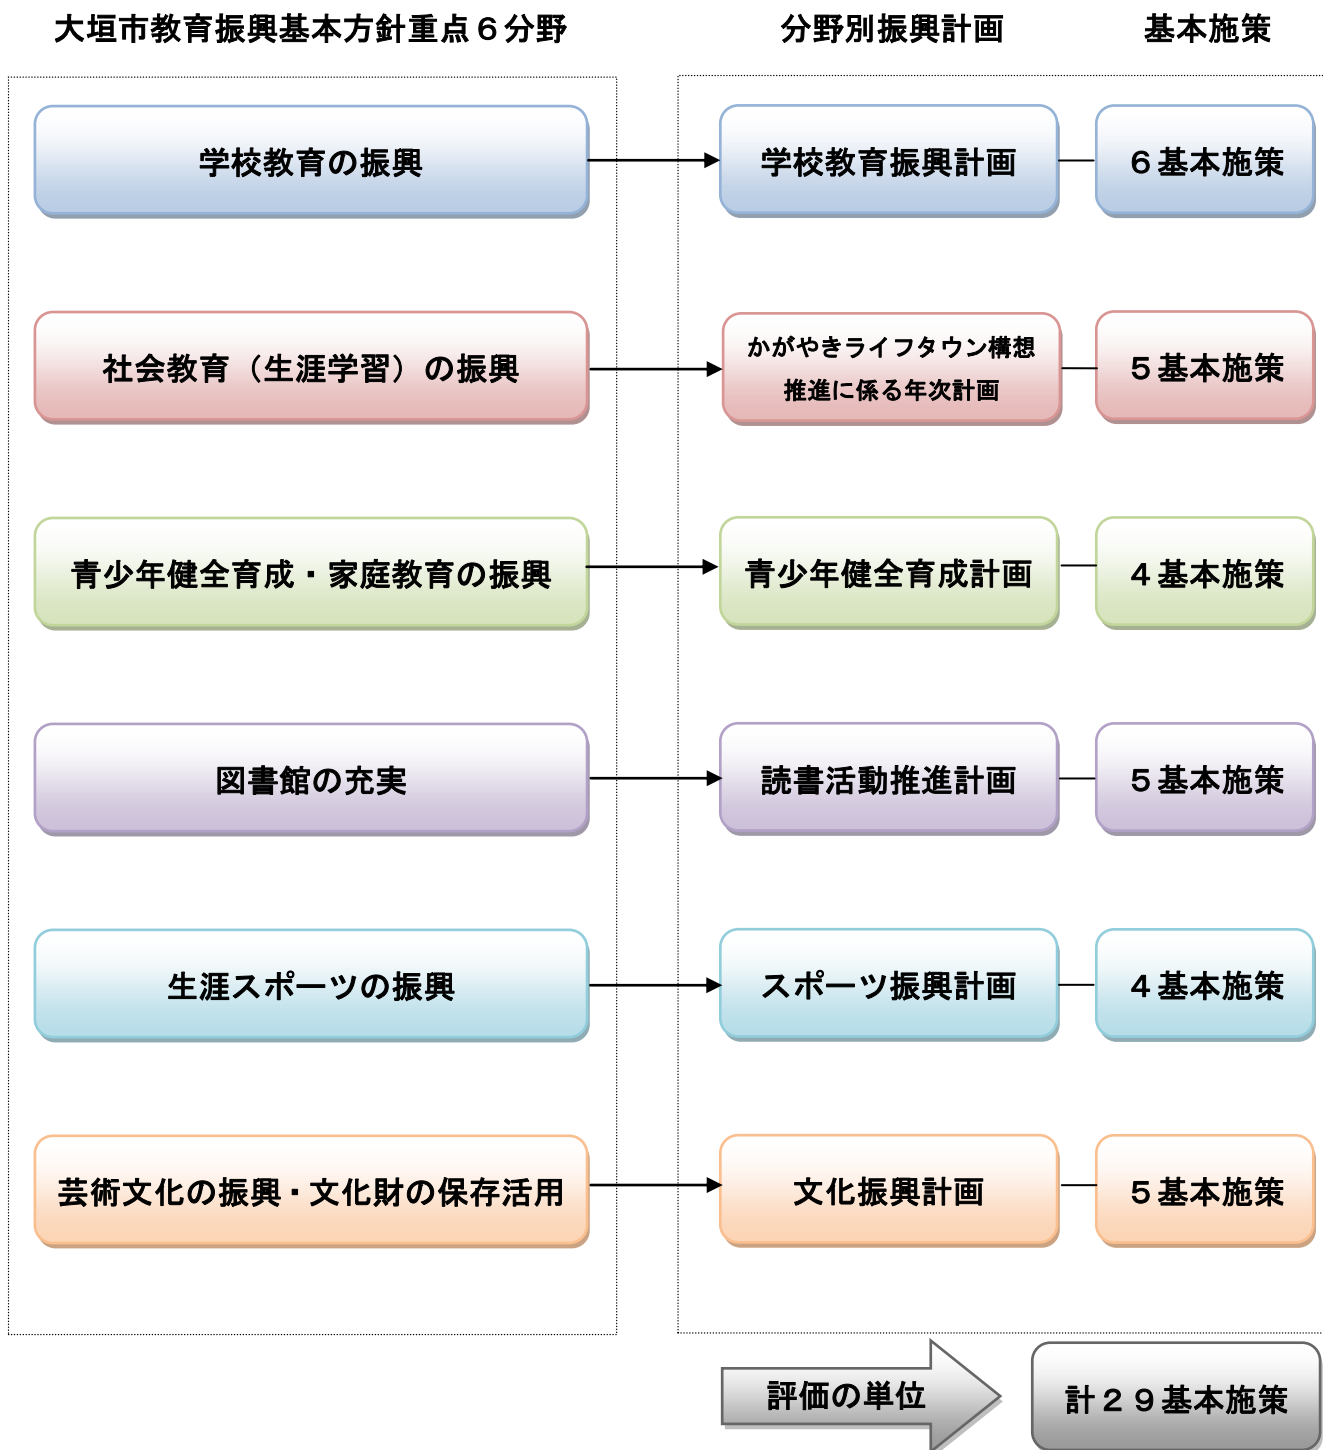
大垣市教育振興基本方針重点６分野

分野別振興計画

基本施策

学校教育の振興

学校教育振興計画

６基本施策

社会教育（生涯学習）の振興

かがやきライフタウン構想推進に係る年次計画

５基本施策

青少年健全育成・家庭教育の振興

青少年健全育成計画

４基本施策

図書館の充実

読書活動推進計画

５基本施策

生涯スポーツの振興

スポーツ振興計画

４基本施策

芸術文化の振興・文化財の保存活用

文化振興計画

５基本施策

評価の単位

計２９基本施策